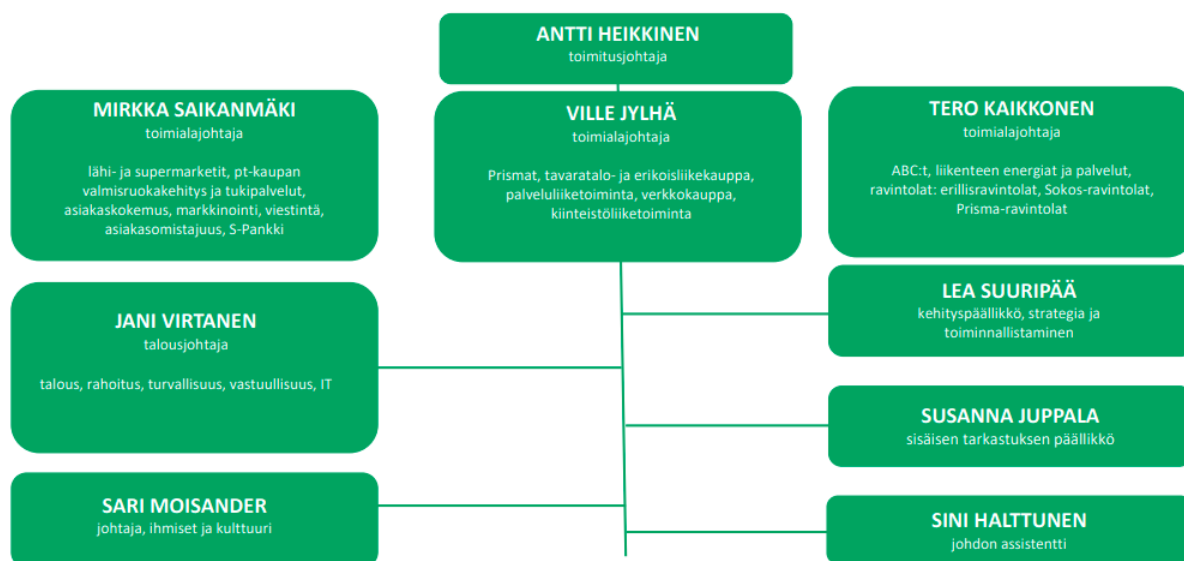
ANTTI HEIKKINEN
toimitusjohtaja

MIRKKA SAIKANMÄKI
toimialajohtaja

lähi- ja supermarketit, pt-kaupan valmisruokakehitys ja tukipalvelut, asiakaskokemus, markkinointi, viestintä, asiakasomistajuus, S-Pankki

VILLE JYLHÄ
toimialajohtaja

Prismat, tavaratalo- ja erikoisliikekauppa, palveluliiketoiminta, verkkokauppa, kiinteistöliiketoiminta

TERO KAIKKONEN
toimialajohtaja

ABC:t, liikenteen energiat ja palvelut, ravintolat: erillisravintolat, Sokos-ravintolat, Prisma-ravintolat

JANI VIRTANEN
talousjohtaja

talous, rahoitus, turvallisuus, vastuullisuus, IT

LEA SUURIPÄÄ
kehityspäällikkö, strategia ja toiminnallistaminen

SUSANNA JUPPALA
sisäisen tarkastuksen päällikkö

SARI MOISANDER
johtaja, ihmiset ja kulttuuri

SINI HALTTUNEN
johdon assistentti